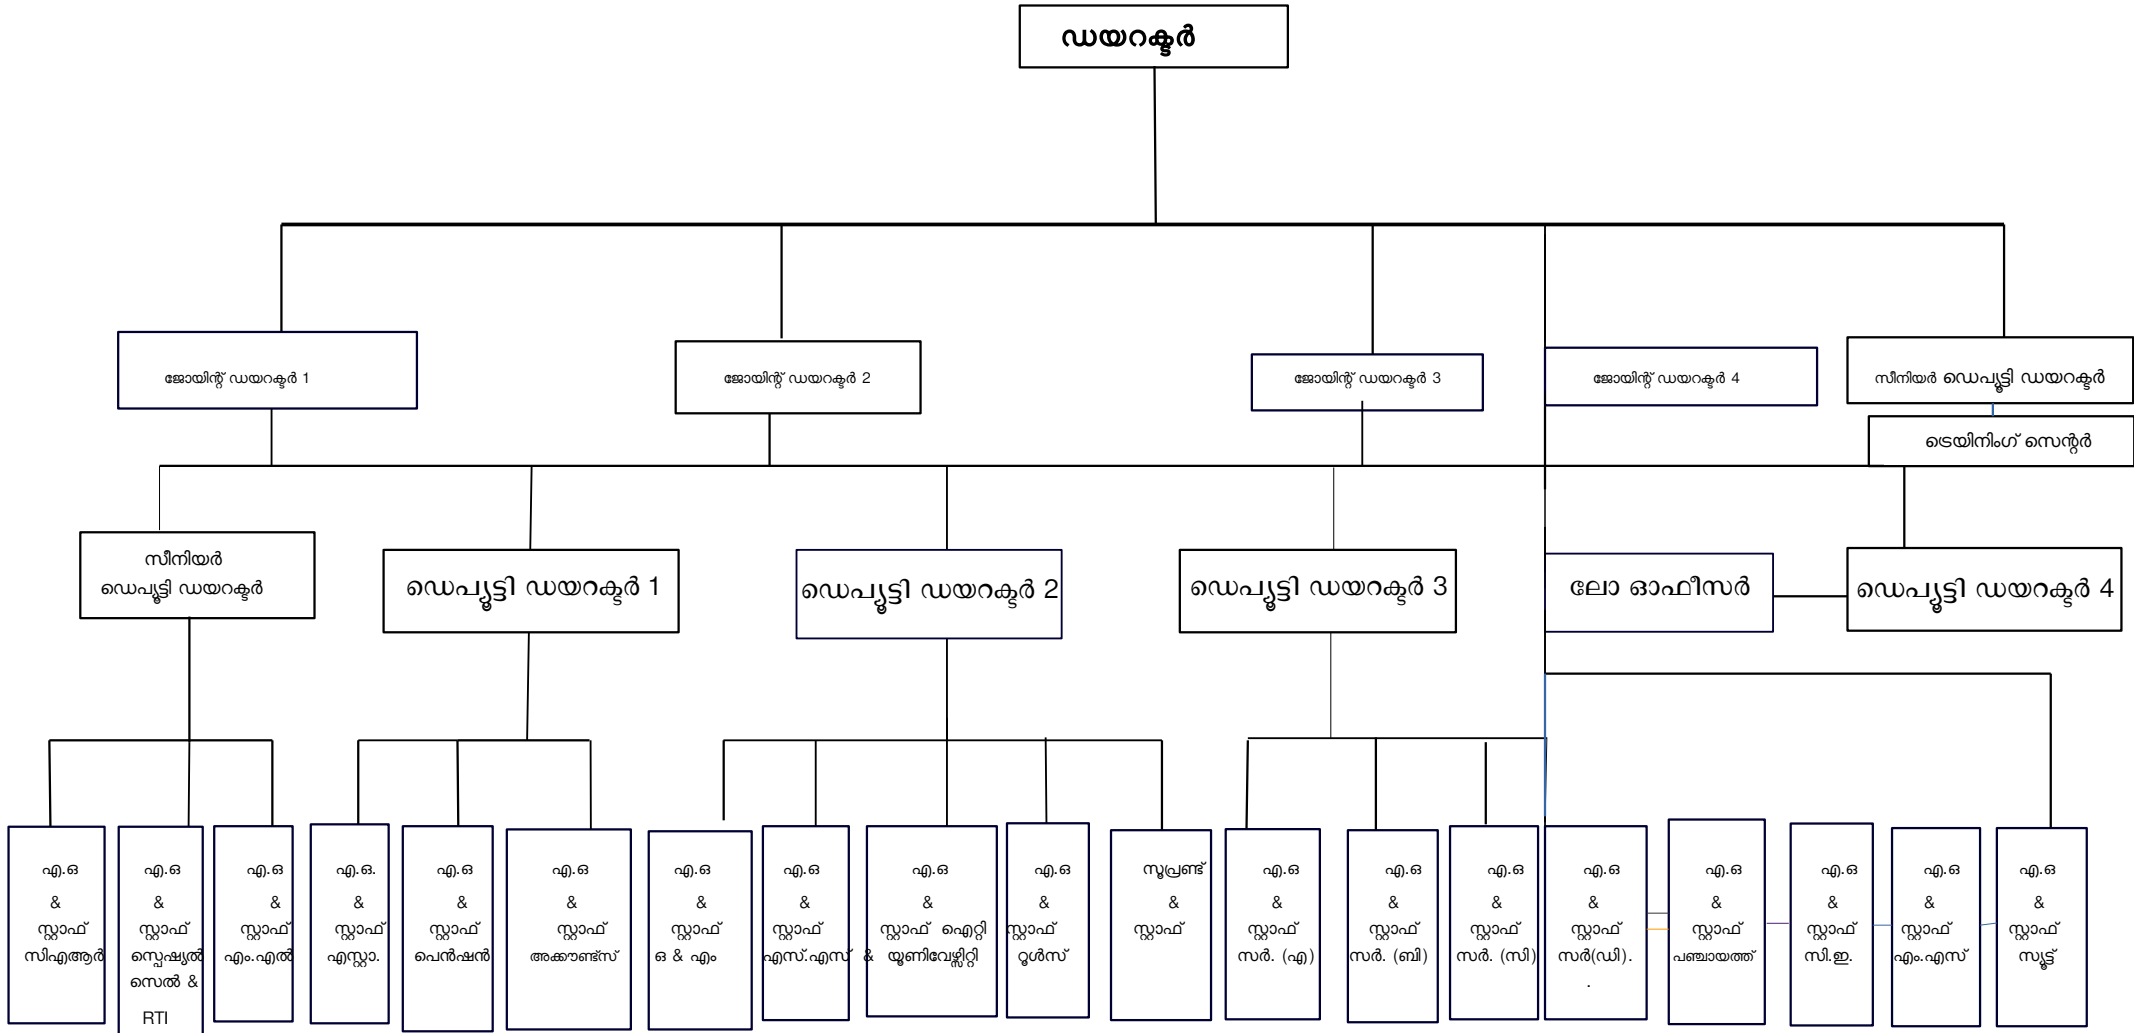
ഡയറക്ടർ

ജോയിന്റ് ഡയറക്ടർ 1

ജോയിന്റ് ഡയറക്ടർ 2

ജോയിന്റ് ഡയറക്ടർ 3

ജോയിന്റ് ഡയറക്ടർ 4

സീനിയർ ഡെപ്യൂട്ടി ഡയറക്ടർ

ട്രെയിനിംഗ് സെന്റർ

സീനിയർ ഡെപ്യൂട്ടി ഡയറക്ടർ

ഡെപ്യൂട്ടി ഡയറക്ടർ 1

ഡെപ്യൂട്ടി ഡയറക്ടർ 2

ഡെപ്യൂട്ടി ഡയറക്ടർ 3

ലോ ഓഫീസർ

ഡെപ്യൂട്ടി ഡയറക്ടർ 4

എ.ഒ & സ്റ്റാഫ് സിഎആർ

എ.ഒ & സ്റ്റാഫ് സ്പെഷ്യൽ സെൽ & RTI

എ.ഒ & സ്റ്റാഫ് എം.എൽ

എ.ഒ. & സ്റ്റാഫ് എസ്റ്റാ.

എ.ഒ & സ്റ്റാഫ് പെൻഷൻ

എ.ഒ & സ്റ്റാഫ് അക്കൗണ്ട്സ്

എ.ഒ & സ്റ്റാഫ് ഒ & എം

എ.ഒ & സ്റ്റാഫ് എസ്.എസ് &

എ.ഒ & സ്റ്റാഫ് ഐറ്റി യൂണിവേഴ്സിറ്റി

എ.ഒ & സ്റ്റാഫ് റൂൾസ്

സൂപ്രണ്ട് & സ്റ്റാഫ്

എ.ഒ & സ്റ്റാഫ് സർ. (എ)

എ.ഒ & സ്റ്റാഫ് സർ. (ബി)

എ.ഒ & സ്റ്റാഫ് സർ. (സി)

എ.ഒ & സ്റ്റാഫ് സർ(ഡി). .

എ.ഒ & സ്റ്റാഫ് പഞ്ചായത്ത്

എ.ഒ & സ്റ്റാഫ് സി.ഇ.

എ.ഒ & സ്റ്റാഫ് എം.എസ്

എ.ഒ & സ്റ്റാഫ് സ്യൂട്ട്